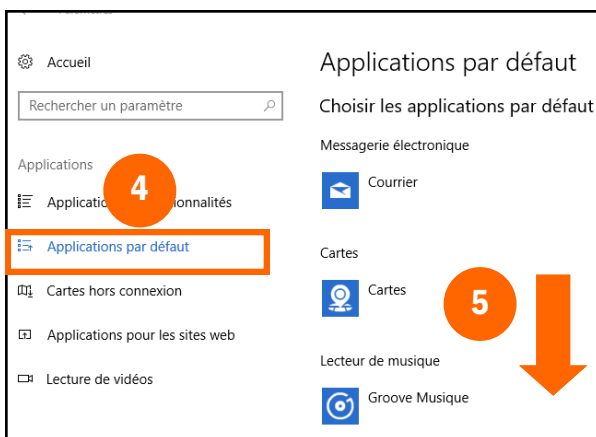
Accueil

Rechercher un paramètre

Applications

Applicatio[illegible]onnalités

4

Applications par défaut

Cartes hors connexion

Applications pour les sites web

Lecture de vidéos

Applications par défaut

Choisir les applications par défaut

Messagerie électronique

Courrier

Cartes

Cartes

5

Lecteur de musique

Groove Musique